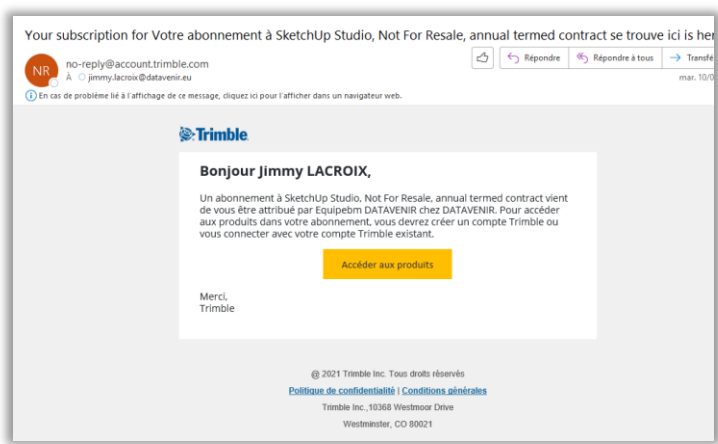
Your subscription for Votre abonnement à SketchUp Studio, Not For Resale, annual termed contract se trouve ici is her

NR no-reply@account.trimble.com
À jimmy.lacroix@datavenir.eu

Répondre | Répondre à tous | Transfé

mar. 10/0

En cas de problème lié à l'affichage de ce message, cliquez ici pour l'afficher dans un navigateur web.

Trimble.

Bonjour Jimmy LACROIX,

Un abonnement à SketchUp Studio, Not For Resale, annual termed contract vient de vous être attribué par Equipebm DATAVENIR chez DATAVENIR. Pour accéder aux produits dans votre abonnement, vous devrez créer un compte Trimble ou vous connecter avec votre compte Trimble existant.

Accéder aux produits

Merci,
Trimble

@ 2021 Trimble Inc. Tous droits réservés
Politique de confidentialité | Conditions générales
Trimble Inc.,10368 Westmoor Drive
Westminster, CO 80021